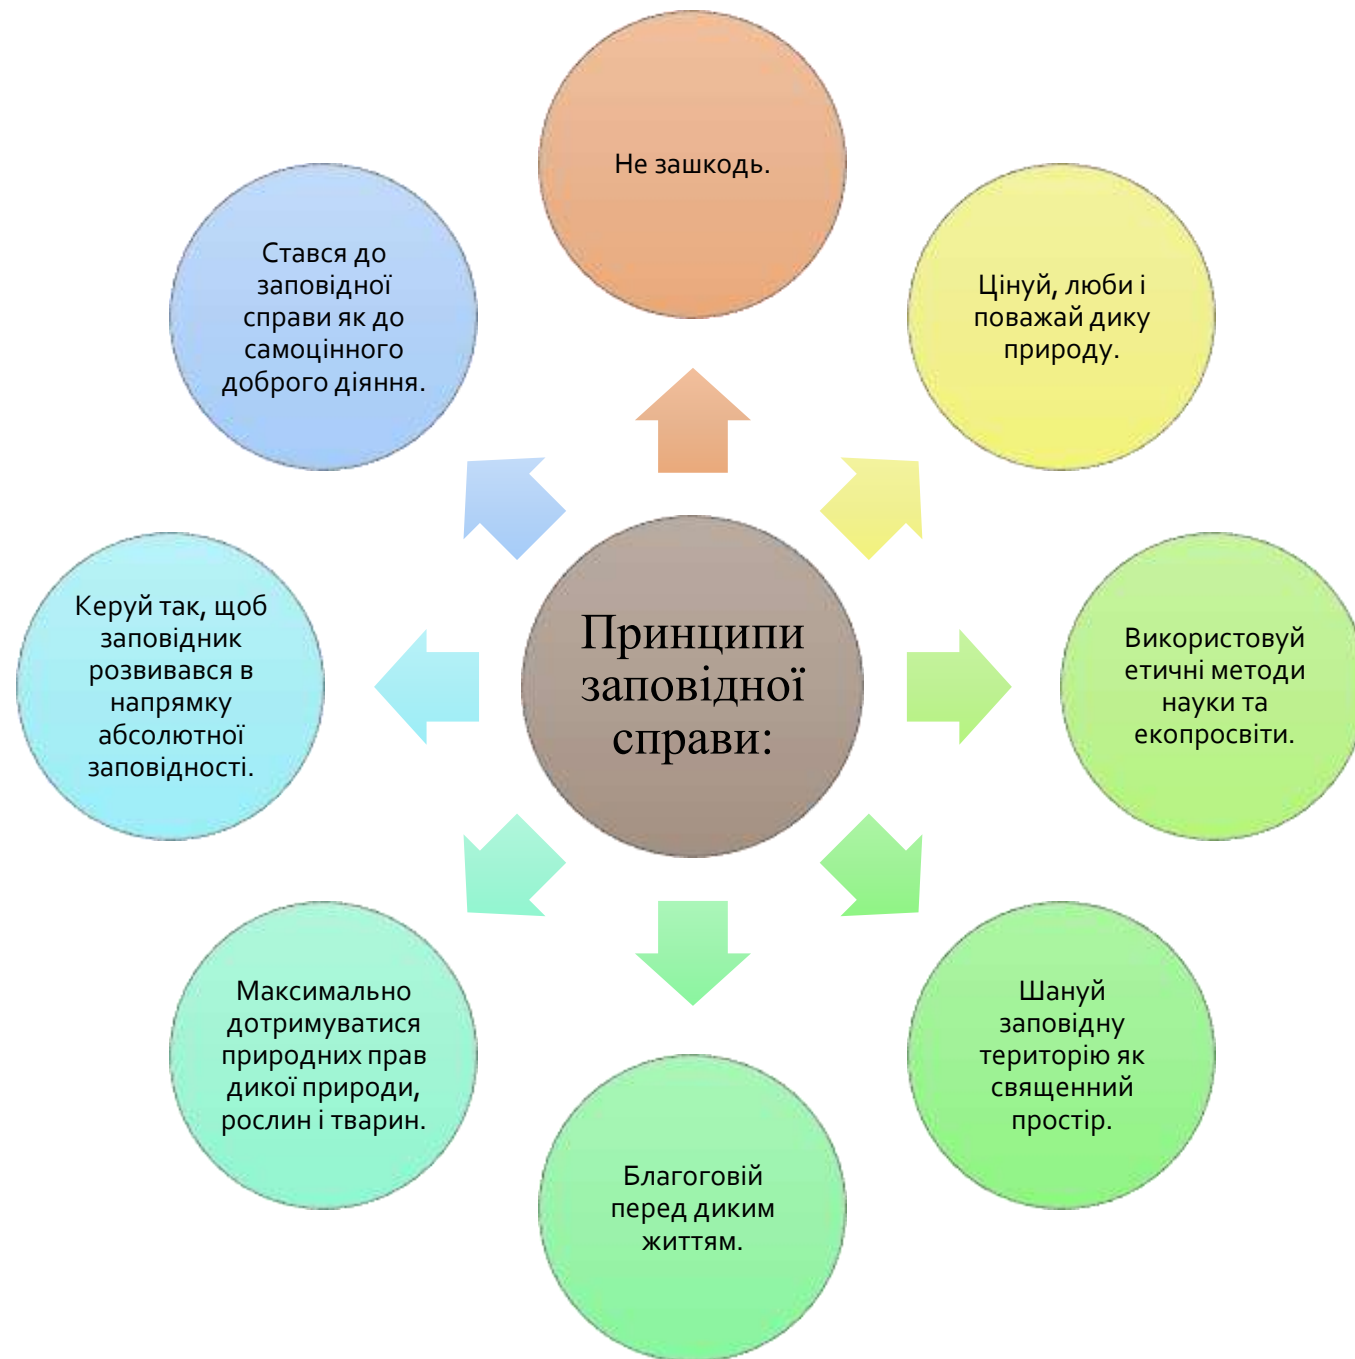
Принципи заповідної справи:

Не зашкодь.

Цінуй, люби і поважай дику природу.

Використовуй етичні методи науки та екопросвіти.

Шануй заповідну територію як священний простір.

Благоговій перед диким життям.

Максимально дотримуватися природних прав дикої природи, рослин і тварин.

Керуй так, щоб заповідник розвивався в напрямку абсолютної заповідності.

Стався до заповідної справи як до самоцінного доброго діяння.